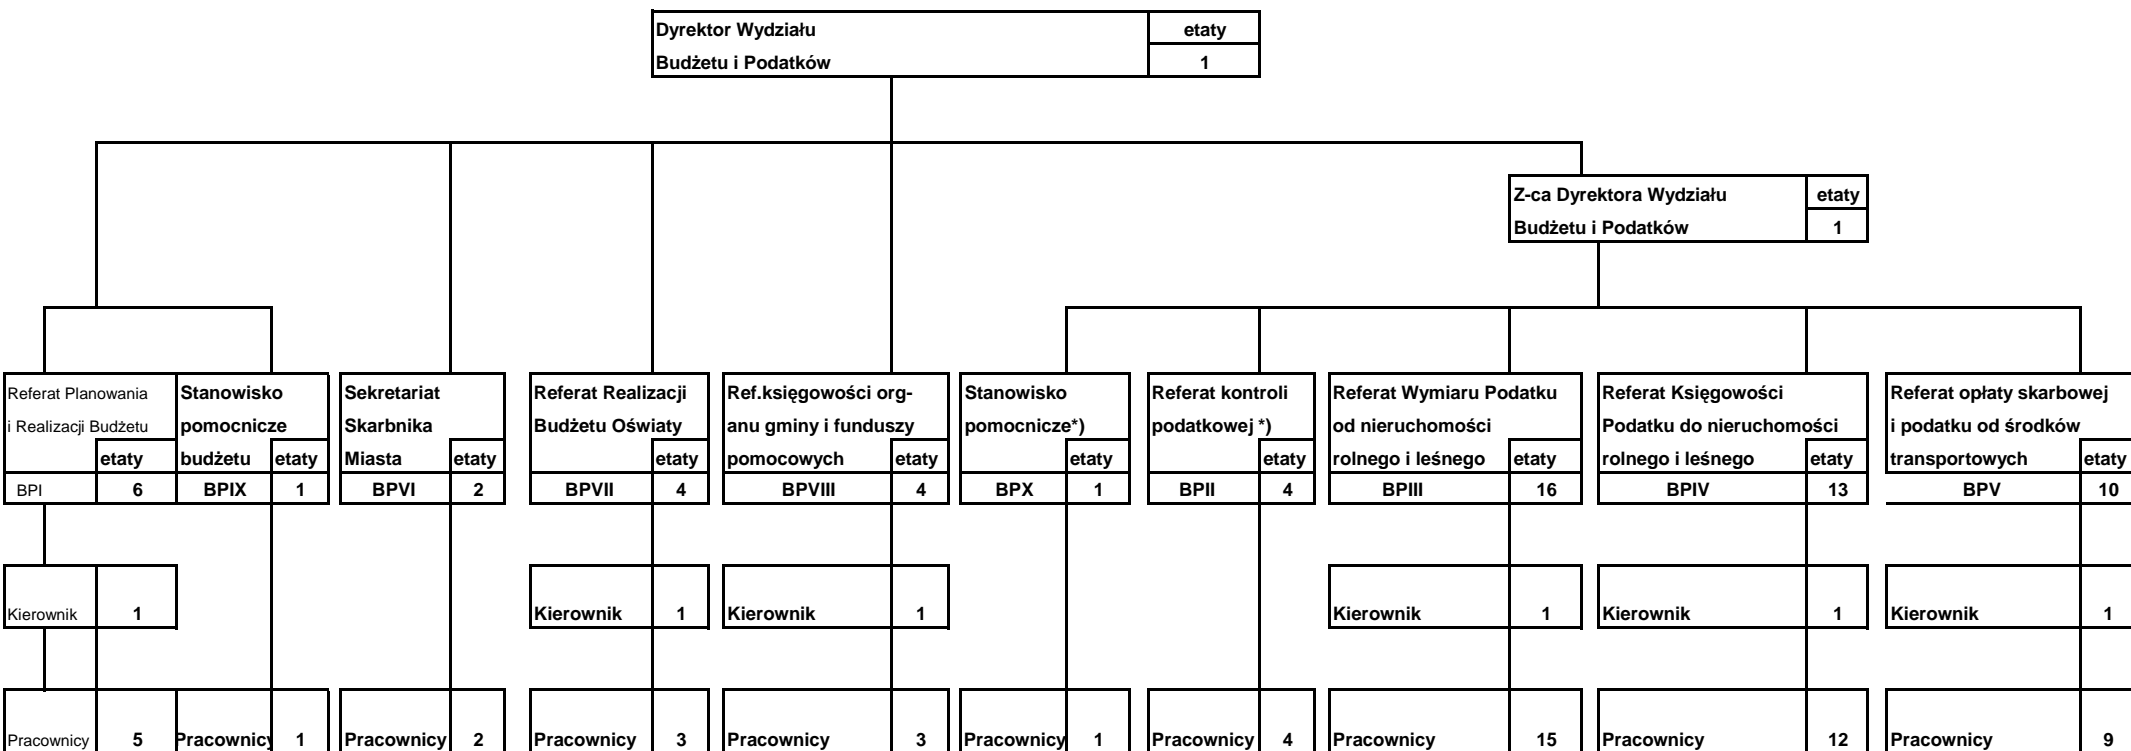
Dyrektor Wydziału Budżetu i Podatków | etaty 1

Z-ca Dyrektora Wydziału Budżetu i Podatków | etaty 1

Referat Planowania i Realizacji Budżetu etaty
BPI 6
Kierownik 1
Pracownicy 5

Stanowisko pomocnicze budżetu etaty
BPIX 1
Pracownicy 1

Sekretariat Skarbnika Miasta etaty
BPVI 2
Pracownicy 2

Referat Realizacji Budżetu Oświaty etaty
BPVII 4
Kierownik 1
Pracownicy 3

Ref.księgowości organu gminy i funduszy pomocowych etaty
BPVIII 4
Kierownik 1
Pracownicy 3

Stanowisko pomocnicze*) etaty
BPX 1
Pracownicy 1

Referat kontroli podatkowej *) etaty
BPII 4
Pracownicy 4

Referat Wymiaru Podatku od nieruchomości rolnego i leśnego etaty
BPIII 16
Kierownik 1
Pracownicy 15

Referat Księgowości Podatku do nieruchomości rolnego i leśnego etaty
BPIV 13
Kierownik 1
Pracownicy 12

Referat opłaty skarbowej i podatku od środków transportowych etaty
BPV 10
Kierownik 1
Pracownicy 9